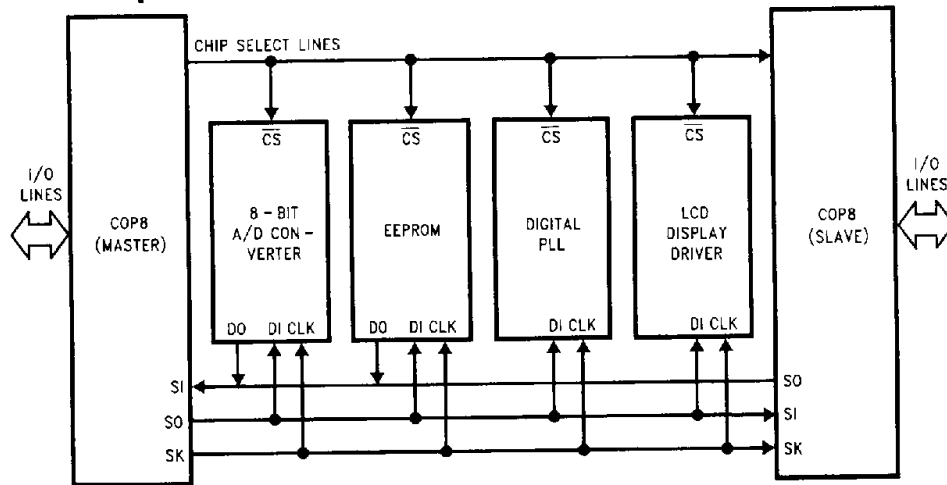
CHIP SELECT LINES

I/O LINES

COP8 (MASTER)

$\overline{CS}$

8 - BIT A/D CONVERTER

DO DI CLK

$\overline{CS}$

EEPROM

DO DI CLK

$\overline{CS}$

DIGITAL PLL

DI CLK

$\overline{CS}$

LCD DISPLAY DRIVER

DI CLK

COP8 (SLAVE)

I/O LINES

SI
SO
SK

SO
SI
SK